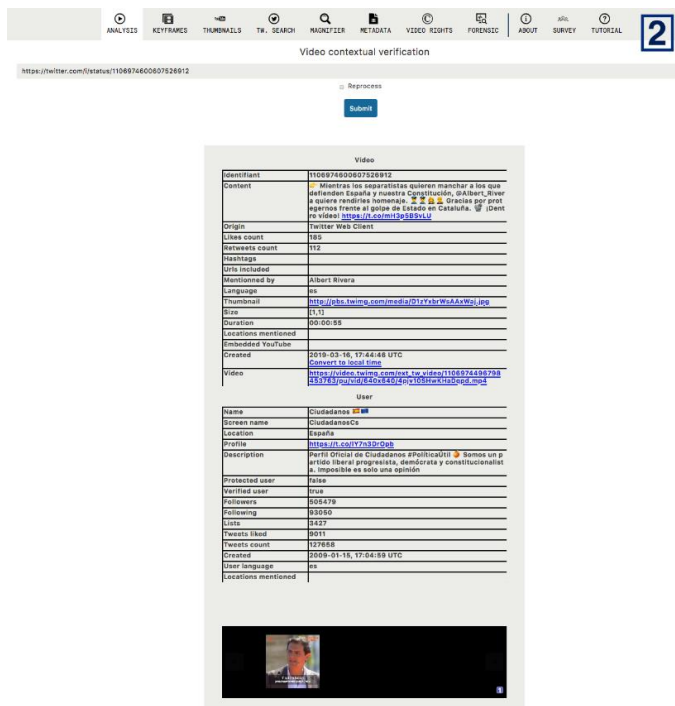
ANALYSIS KEYFRAMES THUMBNAILS TW. SEARCH MAGNIFIER METADATA VIDEO RIGHTS FORENSIC ABOUT SURVEY TUTORIAL

2

Video contextual verification

https://twitter.com/i/status/1106974600607526912

Reprocess

Submit

Video

| | |
|---|---|
| Identifiant | 1106974600607526912 |
| Content | 👉 Mientras los separatistas quieren manchar a los que defienden España y nuestra Constitución, @Albert_Rivera quiere rendirles homenaje. Gracias por protegernos frente al golpe de Estado en Cataluña. ¡Dentro vídeo! https://t.co/mH3p5BSvLU |
| Origin | Twitter Web Client |
| Likes count | 185 |
| Retweets count | 112 |
| Hashtags | |
| Urls included | |
| Mentionned by | Albert Rivera |
| Language | es |
| Thumbnail | http://pbs.twimg.com/media/D1zYxbrWsAAxWaj.jpg |
| Size | [1,1] |
| Duration | 00:00:55 |
| Locations mentioned | |
| Embedded YouTube | |
| Created | 2019-03-16, 17:44:46 UTC Convert to local time |
| Video | https://video.twimg.com/ext_tw_video/1106974496798453763/pu/vid/640x640/4pjv105HwKHaDepd.mp4 |

User

| | |
|---|---|
| Name | Ciudadanos |
| Screen name | CiudadanosCs |
| Location | España |
| Profile | https://t.co/lY7n3DrQpb |
| Description | Perfil Oficial de Ciudadanos #PolíticaÚtil Somos un partido liberal progresista, demócrata y constitucionalista. Imposible es solo una opinión |
| Protected user | false |
| Verified user | true |
| Followers | 505479 |
| Following | 93050 |
| Lists | 3427 |
| Tweets liked | 9011 |
| Tweets count | 127658 |
| Created | 2009-01-15, 17:04:59 UTC |
| User language | es |
| Locations mentioned | |

1